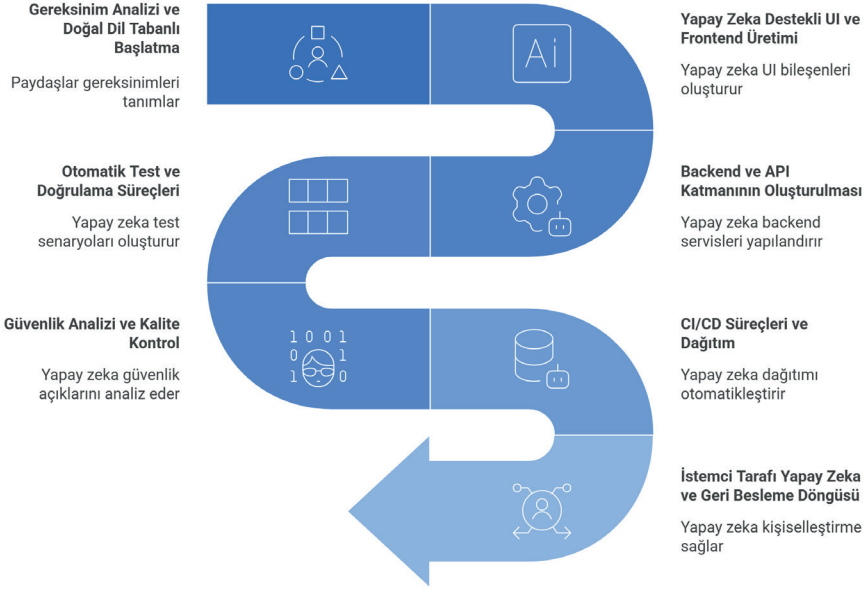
Gereksinim Analizi ve Doğal Dil Tabanlı Başlatma

Paydaşlar gereksinimleri tanımlar

Yapay Zeka Destekli UI ve Frontend Üretimi

Yapay zeka UI bileşenleri oluşturur

Ai

Otomatik Test ve Doğrulama Süreçleri

Yapay zeka test senaryoları oluşturur

Backend ve API Katmanının Oluşturulması

Yapay zeka backend servisleri yapılandırır

Güvenlik Analizi ve Kalite Kontrol

Yapay zeka güvenlik açıklarını analiz eder

1 0 0 1
0 1
1 0

CI/CD Süreçleri ve Dağıtım

Yapay zeka dağıtımı otomatikleştirir

İstemci Tarafı Yapay Zeka ve Geri Besleme Döngüsü

Yapay zeka kişiselleştirme sağlar